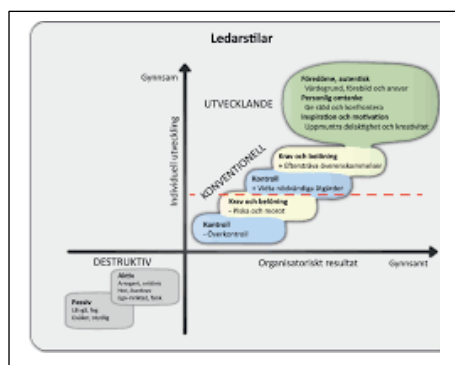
Ledarstilar

Gynnsam

Individuell utveckling

UTVECKLANDE

Föredöme, autentisk
Värdegrund, förebild och ansvar
Personlig omtanke
Ge stöd och konfrontera
Inspiration och motivation
Uppmuntra delaktighet och kreativitet

KONVENTIONELL

Krav och belöning
+ Eftersträva överenskommelser

Kontroll
+ Vidta nödvändiga åtgärder

Krav och belöning
- Piska och morot

Kontroll
- Överkontroll

DESTRUKTIV

Aktiv
Arrogant, orättvis
Hot, bestraffning
Ego-inriktad, falsk

Passiv
Låt-gå, feg
Ovilja, otydlig

Organisatoriskt resultat

Gynnsamt